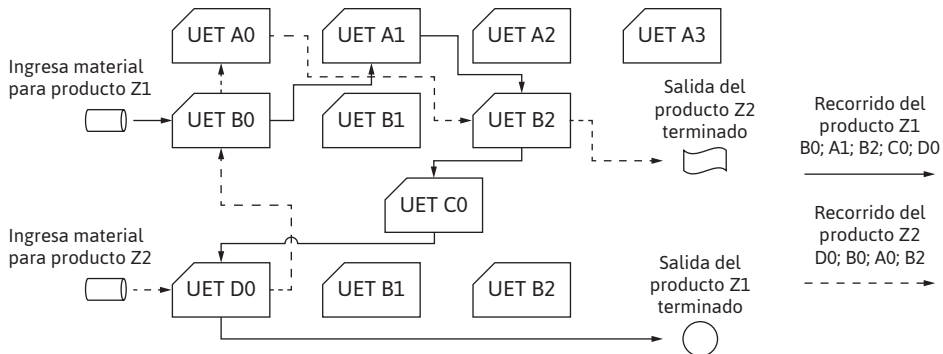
UET A0

UET A1

UET A2

UET A3

Ingresa material para producto Z1

UET B0

UET B1

UET B2

Salida del producto Z2 terminado

Recorrido del producto Z1 B0; A1; B2; C0; D0

UET C0

Recorrido del producto Z2 D0; B0; A0; B2

Ingresa material para producto Z2

UET D0

UET B1

UET B2

Salida del producto Z1 terminado